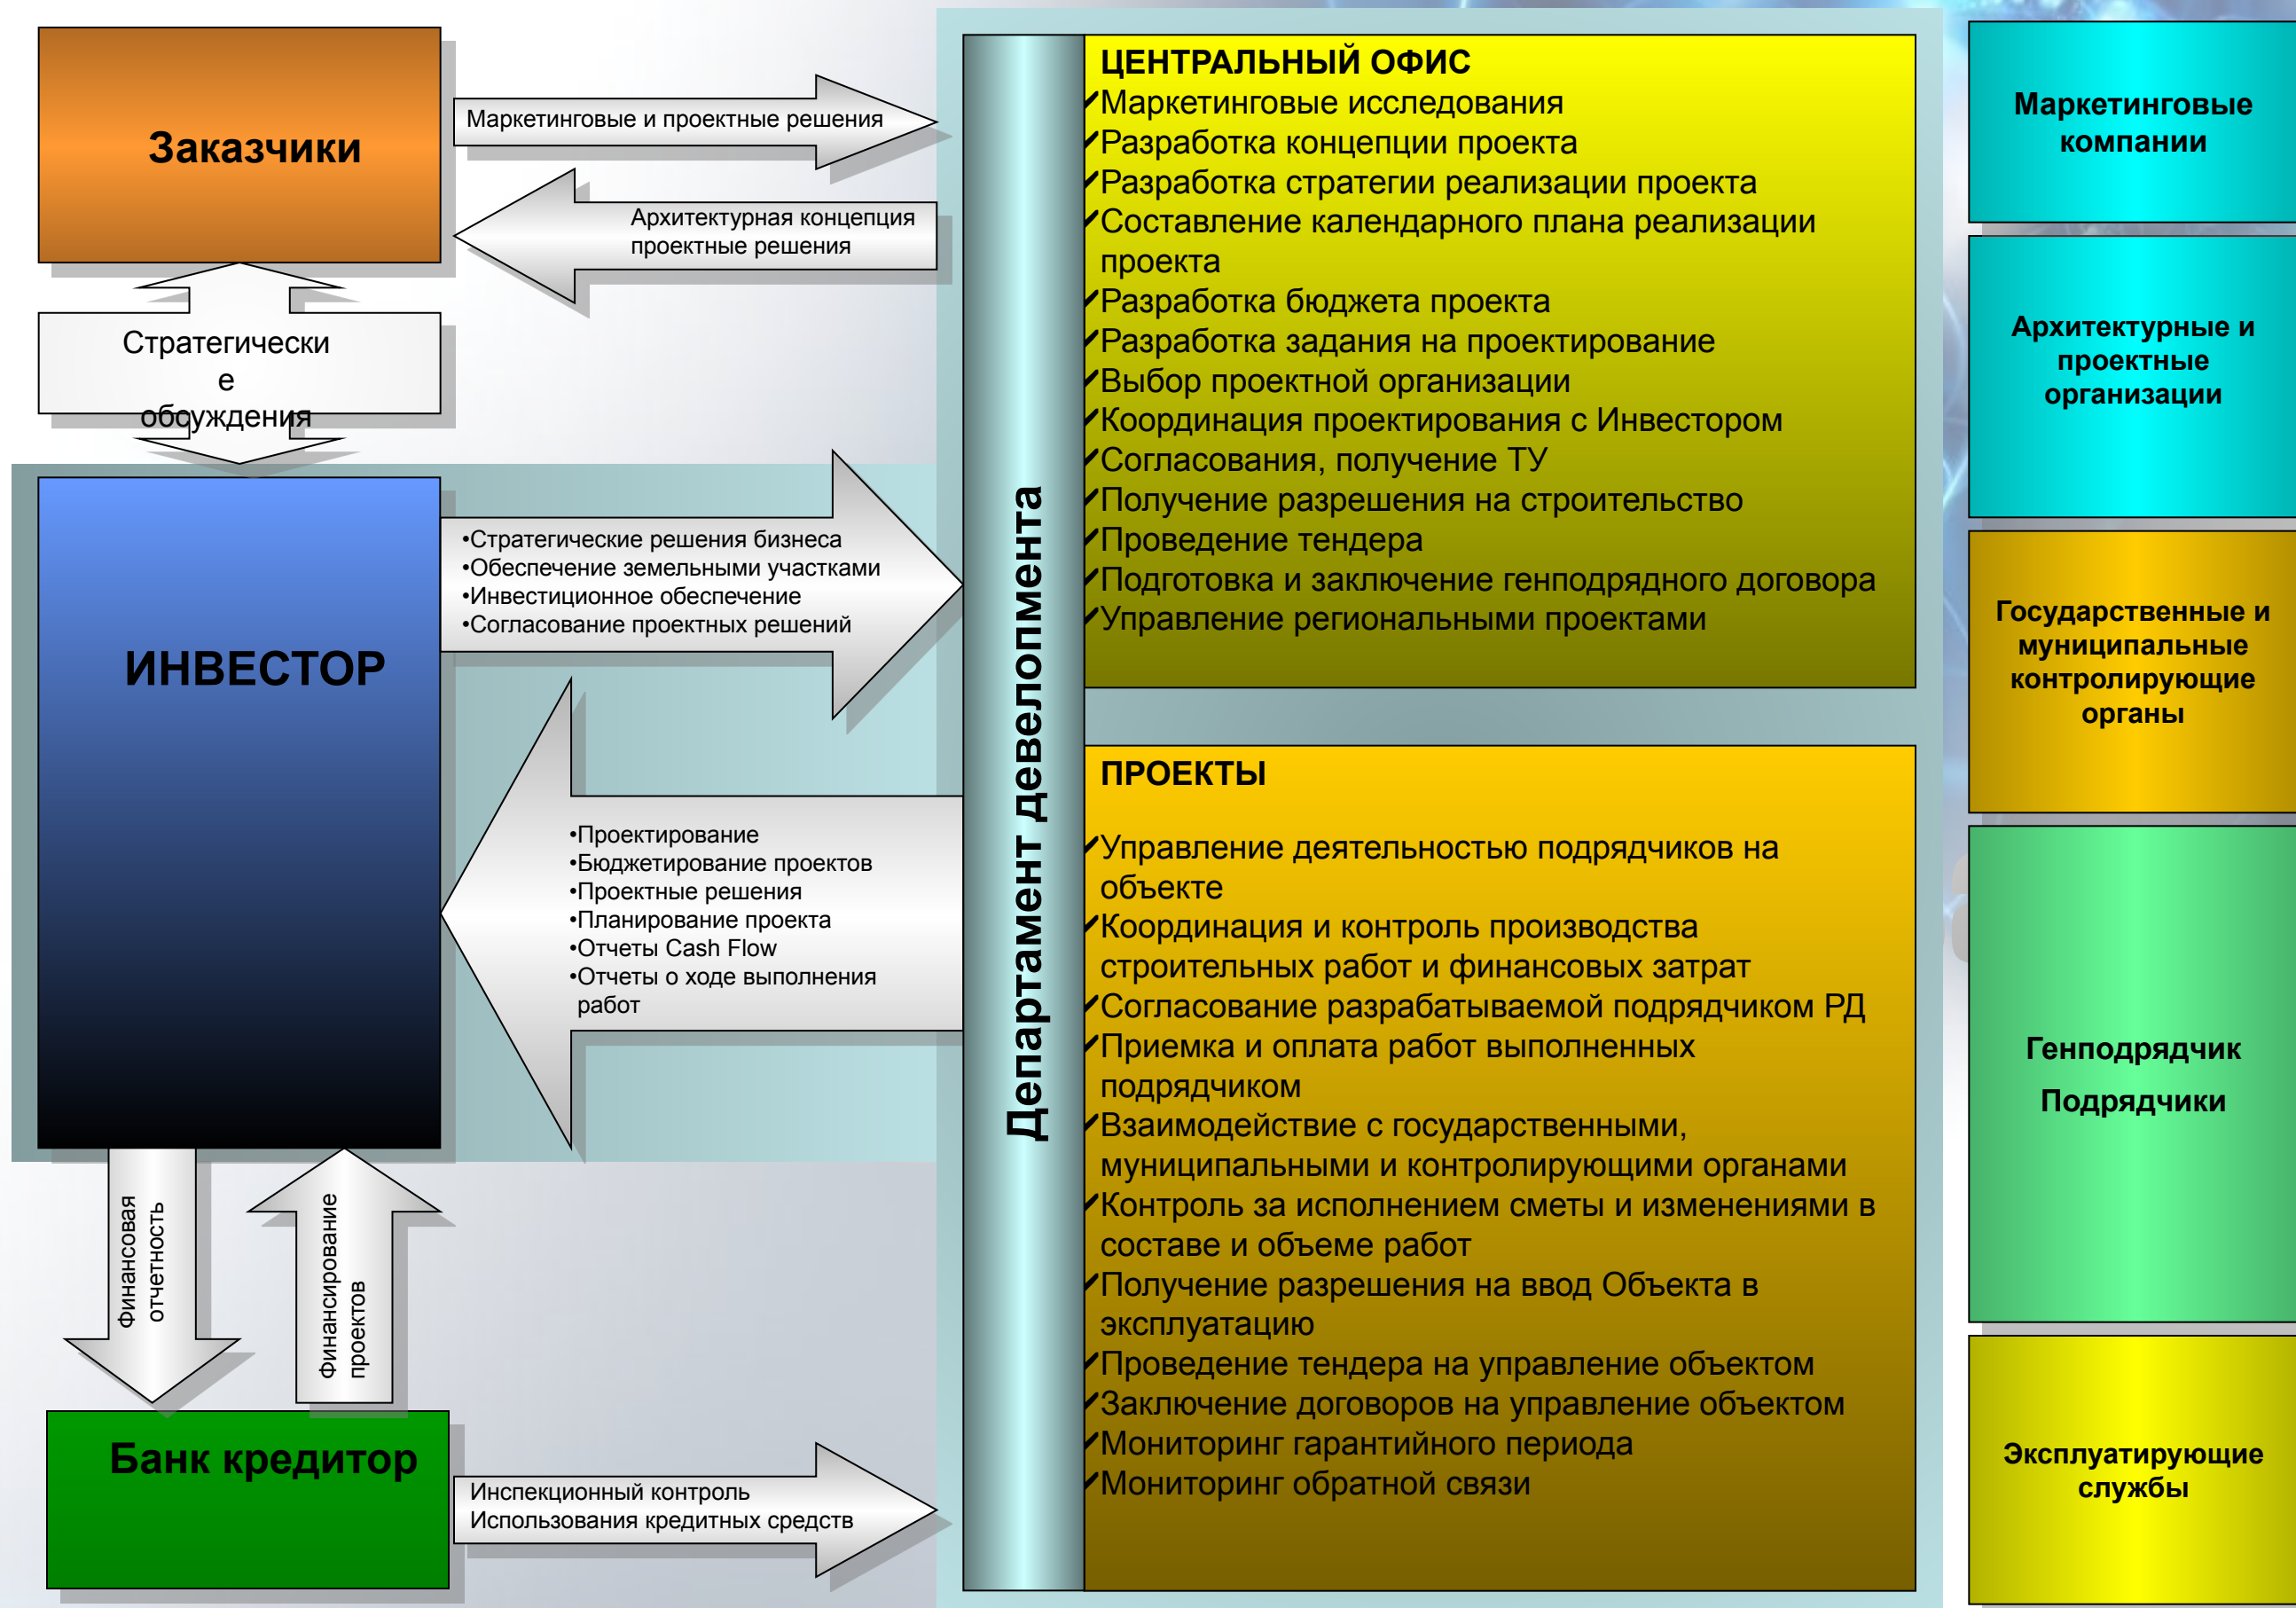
Заказчики

Маркетинговые и проектные решения

Архитектурная концепция проектные решения

Стратегически е обсуждения

ИНВЕСТОР

•Стратегические решения бизнеса
•Обеспечение земельными участками
•Инвестиционное обеспечение
•Согласование проектных решений

•Проектирование
•Бюджетирование проектов
•Проектные решения
•Планирование проекта
•Отчеты Cash Flow
•Отчеты о ходе выполнения работ

Финансовая отчетность

Финансирование проектов

Банк кредитор

Инспекционный контроль
Использования кредитных средств

Департамент девелопмента

ЦЕНТРАЛЬНЫЙ ОФИС
✓Маркетинговые исследования
✓Разработка концепции проекта
✓Разработка стратегии реализации проекта
✓Составление календарного плана реализации проекта
✓Разработка бюджета проекта
✓Разработка задания на проектирование
✓Выбор проектной организации
✓Координация проектирования с Инвестором
✓Согласования, получение ТУ
✓Получение разрешения на строительство
✓Проведение тендера
✓Подготовка и заключение генподрядного договора
✓Управление региональными проектами

ПРОЕКТЫ
✓Управление деятельностью подрядчиков на объекте
✓Координация и контроль производства строительных работ и финансовых затрат
✓Согласование разрабатываемой подрядчиком РД
✓Приемка и оплата работ выполненных подрядчиком
✓Взаимодействие с государственными, муниципальными и контролирующими органами
✓Контроль за исполнением сметы и изменениями в составе и объеме работ
✓Получение разрешения на ввод Объекта в эксплуатацию
✓Проведение тендера на управление объектом
✓Заключение договоров на управление объектом
✓Мониторинг гарантийного периода
✓Мониторинг обратной связи

Маркетинговые компании

Архитектурные и проектные организации

Государственные и муниципальные контролирующие органы

Генподрядчик

Подрядчики

Эксплуатирующие службы